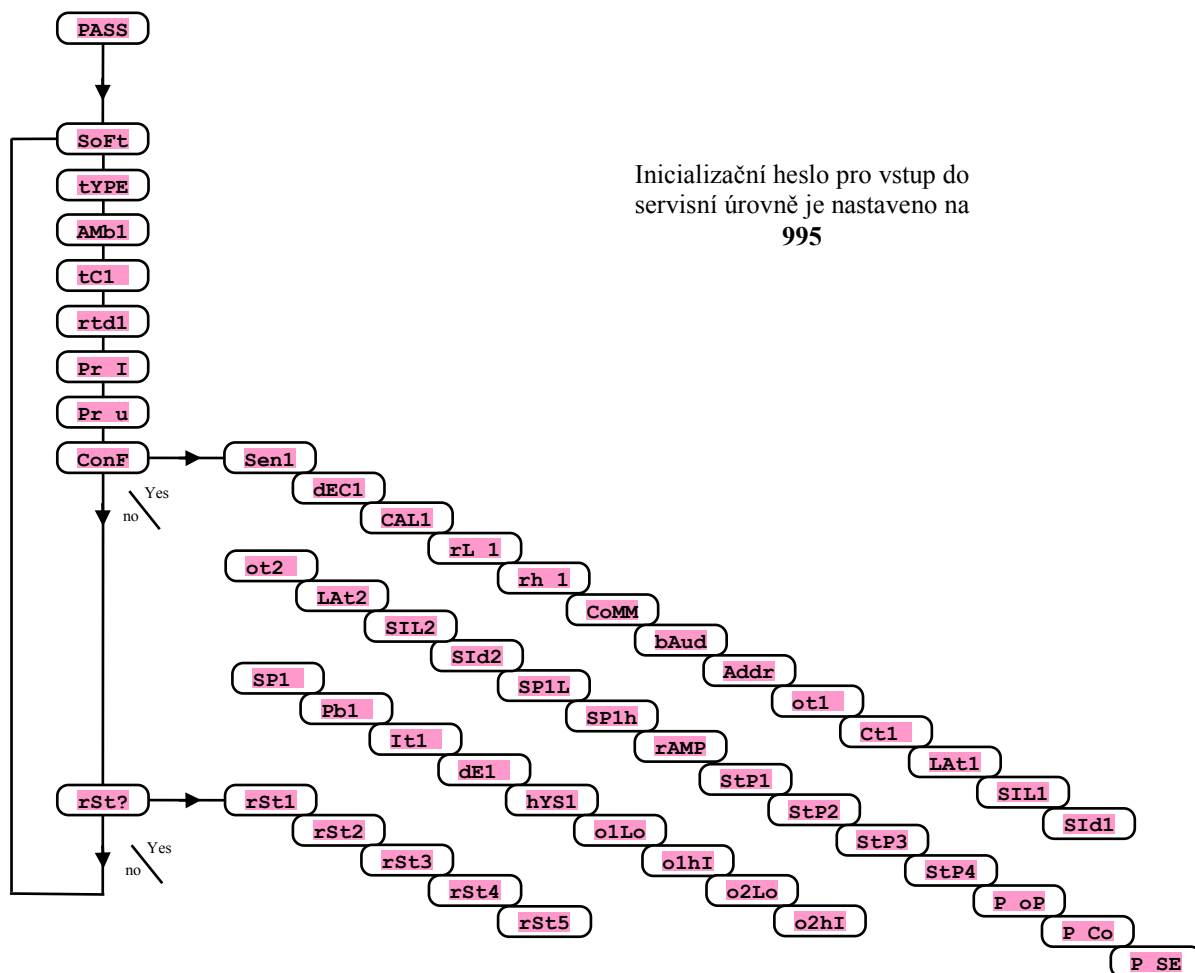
PASS

SoFt

tYPE

AMb1

tC1

rtd1

Pr I

Pr u

ConF

Yes

no

Sen1

dEC1

CAL1

rL 1

rh 1

CoMM

bAud

Addr

ot1

Ct1

LAt1

SIL1

SId1

ot2

LAt2

SIL2

SId2

SP1L

SP1h

rAMP

StP1

StP2

StP3

StP4

P oP

P Co

P SE

SP1

Pb1

It1

dE1

hYS1

o1Lo

o1hI

o2Lo

o2hI

rSt?

Yes

no

rSt1

rSt2

rSt3

rSt4

rSt5

Inicializační heslo pro vstup do servisní úrovně je nastaveno na **995**